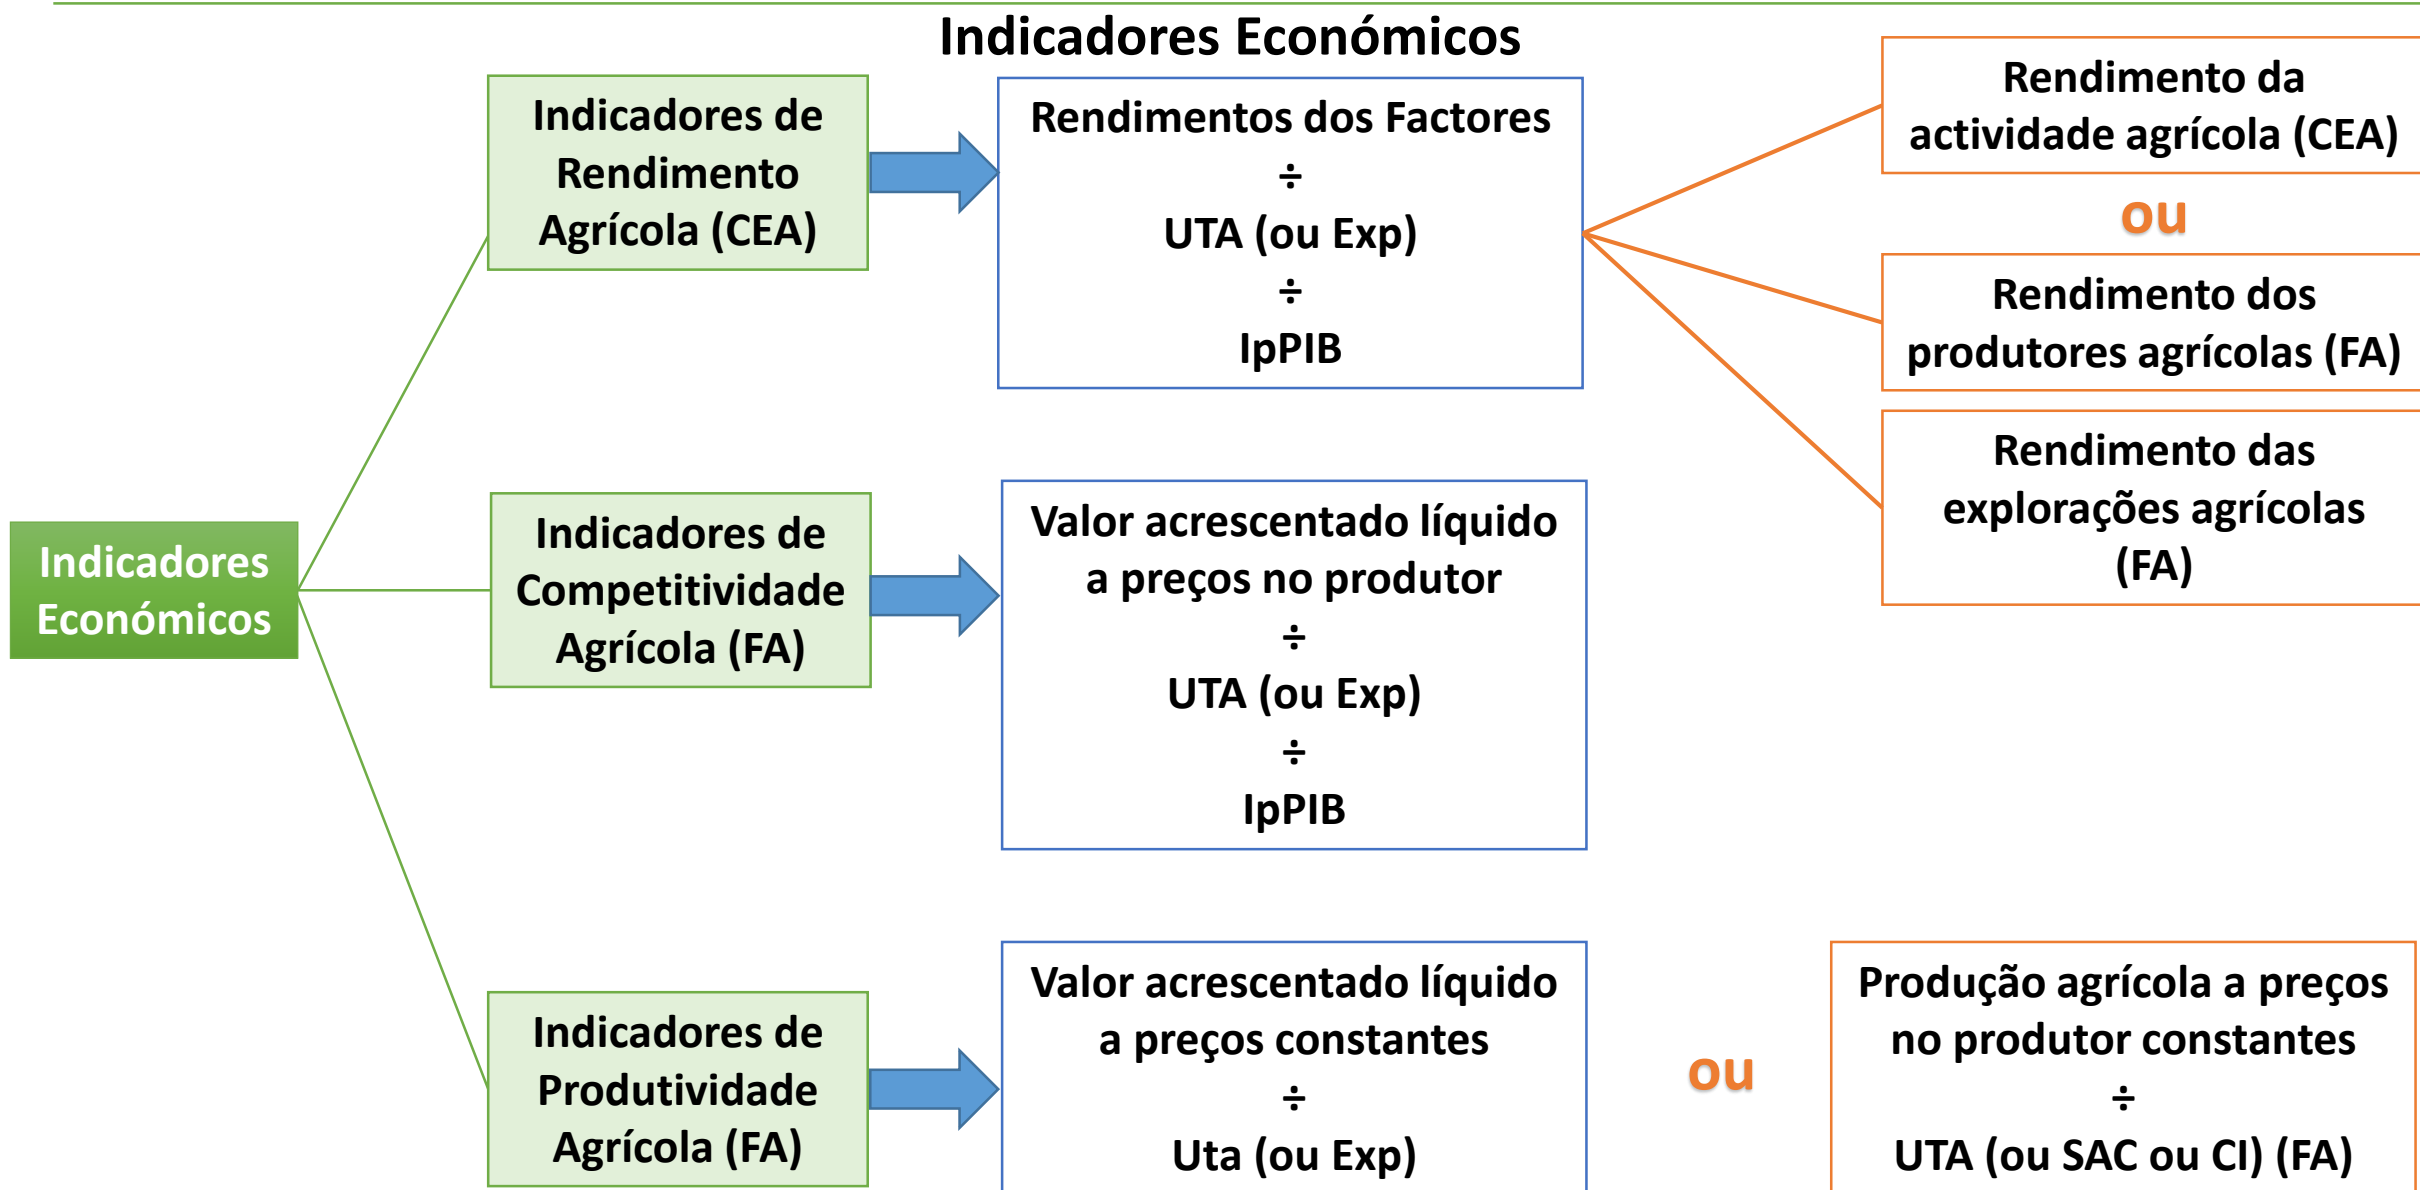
Indicadores Económicos

Indicadores Económicos

Indicadores de Rendimento Agrícola (CEA)

Rendimentos dos Factores
÷
UTA (ou Exp)
÷
IpPIB

Rendimento da actividade agrícola (CEA)

ou

Rendimento dos produtores agrícolas (FA)

Rendimento das explorações agrícolas (FA)

Indicadores de Competitividade Agrícola (FA)

Valor acrescentado líquido a preços no produtor
÷
UTA (ou Exp)
÷
IpPIB

Indicadores de Produtividade Agrícola (FA)

Valor acrescentado líquido a preços constantes
÷
Uta (ou Exp)

ou

Produção agrícola a preços no produtor constantes
÷
UTA (ou SAC ou CI) (FA)